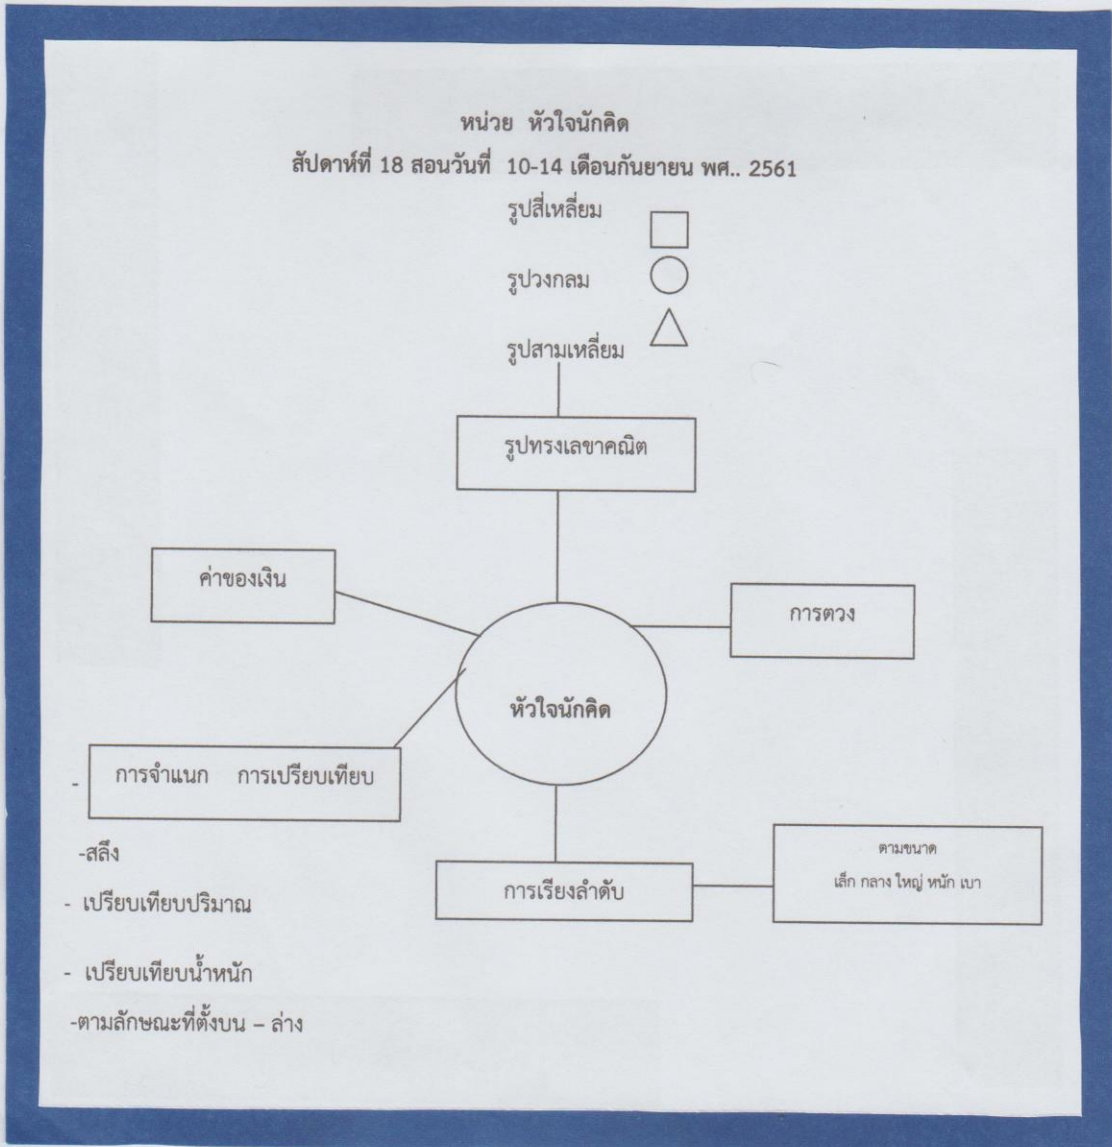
หน่วย หัวใจนักคิด
สัปดาห์ที่ 18 สอนวันที่ 10-14 เดือนกันยายน พศ.. 2561

รูปสี่เหลี่ยม
รูปวงกลม
รูปสามเหลี่ยม

รูปทรงเลขาคณิต

ค่าของเงิน

การตวง

หัวใจนักคิด

- การจำแนก การเปรียบเทียบ

-สลึง
- เปรียบเทียบปริมาณ
- เปรียบเทียบน้ำหนัก
-ตามลักษณะที่ตั้งบน – ล่าง

การเรียงลำดับ

ตามขนาด
เล็ก กลาง ใหญ่ หนัก เบา